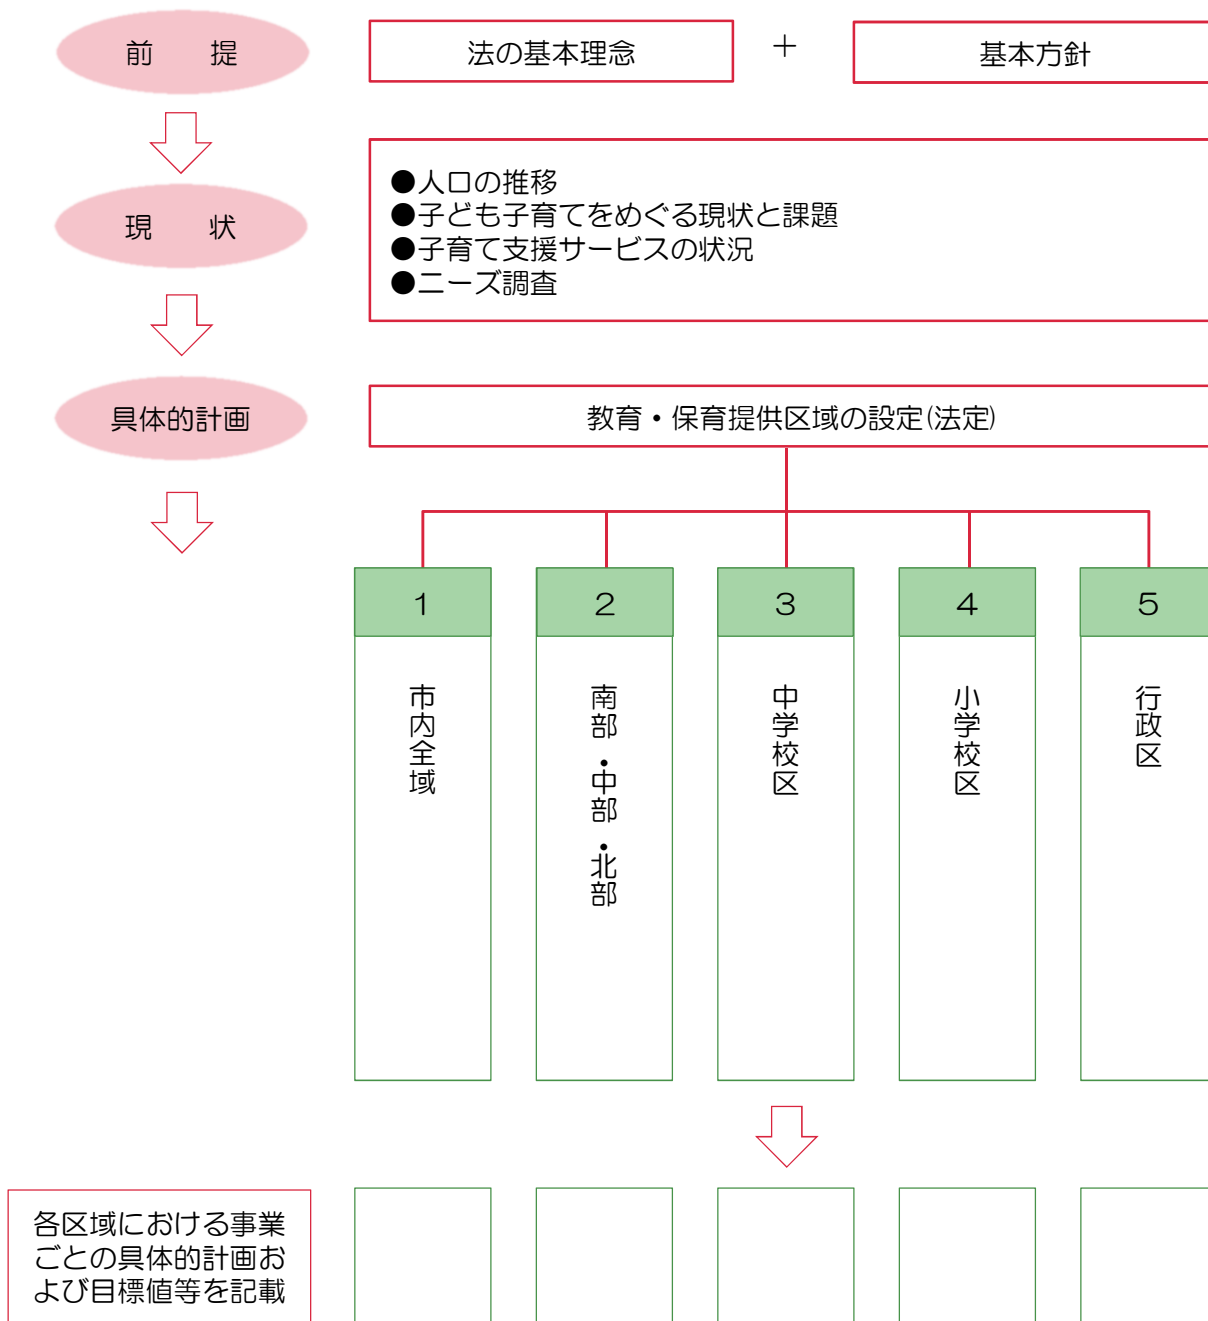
前　提

法の基本理念

＋

基本方針

現　状

●人口の推移
●子ども子育てをめぐる現状と課題
●子育て支援サービスの状況
●ニーズ調査

具体的計画

教育・保育提供区域の設定(法定)

1

市内全域

2

南部・中部・北部

3

中学校区

4

小学校区

5

行政区

各区域における事業ごとの具体的計画および目標値等を記載